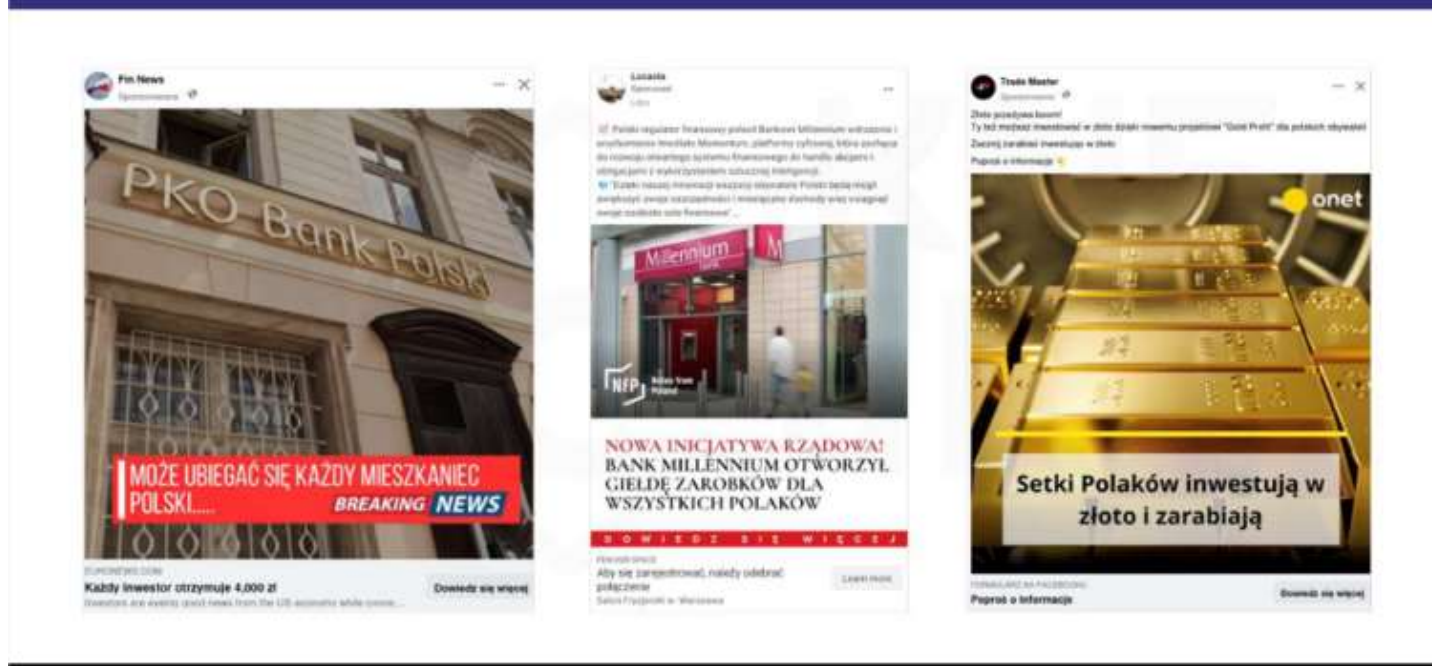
Fin News
Sponsorowane

PKO Bank Polski

MOŻE UBIEGAĆ SIĘ KAŻDY MIESZKANIEC POLSKI....
BREAKING NEWS

EURONEWS.COM
Każdy inwestor otrzymuje 4,000 zł
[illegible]
Dowiedz się więcej

Lucacia
Sponsored

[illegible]

Millennium bank
NFP

NOWA INICJATYWA RZĄDOWA!
BANK MILLENNIUM OTWORZYŁ GIEŁDĘ ZAROBKÓW DLA WSZYSTKICH POLAKÓW
DOWIEDZ SIĘ WIĘCEJ

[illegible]
Aby się zarejestrować, należy odebrać połączenie
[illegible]
Learn more

Trade Master
Sponsorowane
Złoto przeżywa boom!
Ty też możesz inwestować w złoto dzięki nowemu projektowi "Gold Profit" dla polskich obywateli
Zacznij zarabiać inwestując w złoto
Poproś o informacje

onet

Setki Polaków inwestują w złoto i zarabiają

FORMULARZ NA FACEBOOKU
Poproś o informacje
Dowiedz się więcej